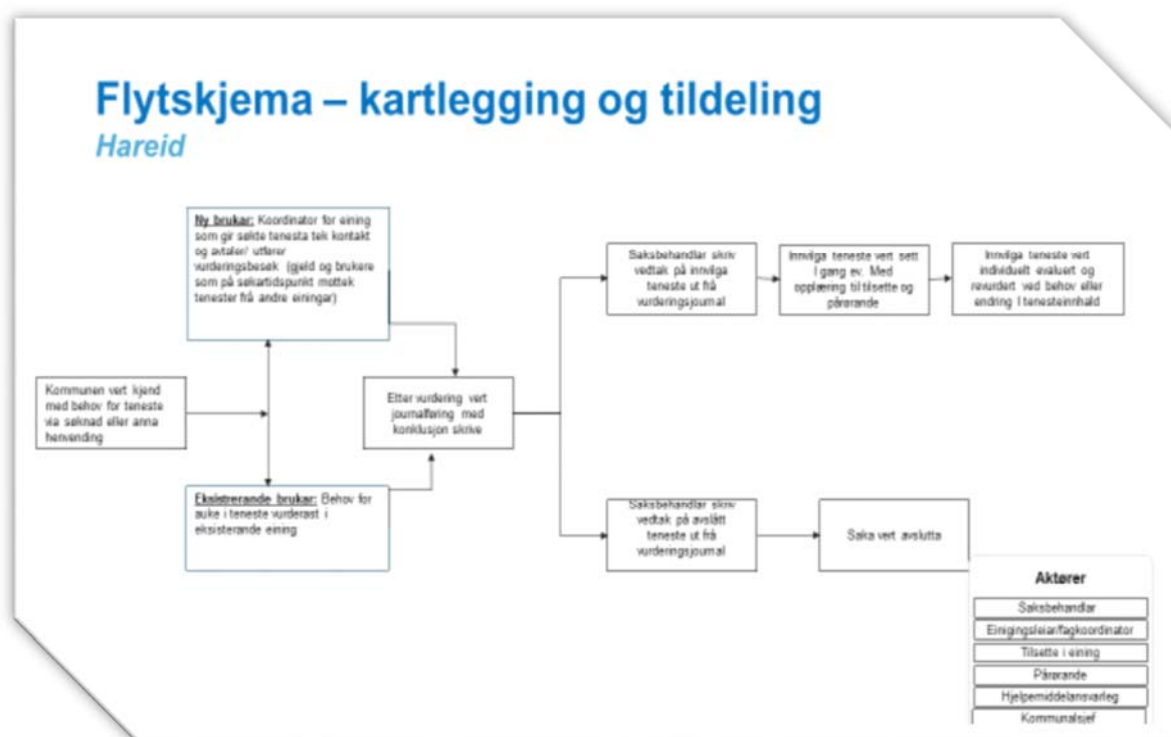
Flytskjema – kartlegging og tildeling
Hareid

Ny brukar: Koordinator for eining som gir søkte tenesta tek kontakt og avtaler/ utfører vurderingsbesøk (gjeld og brukere som på søkartidspunkt mottek tenester frå andre einingar)

Kommunen vert kjend med behov for teneste via søknad eller anna henvending

Eksisterande brukar: Behov for auke i teneste vurderast i eksisterande eining

Etter vurdering vert journalføring med konklusjon skrive

Saksbehandlar skriv vedtak på innvilga teneste ut frå vurderingsjournal

Innvilga teneste vert sett i gang ev. Med opplæring til tilsette og pårørande

Innvilga teneste vert individuelt evaluert og revurdert ved behov eller endring i tenesteinnhald

Saksbehandlar skriv vedtak på avslått teneste ut frå vurderingsjournal

Saka vert avslutta

Aktører
Saksbehandlar
Einingsleiar/fagkoordinator
Tilsette i eining
Pårørande
Hjelpemiddelansvarleg
Kommunalsjef